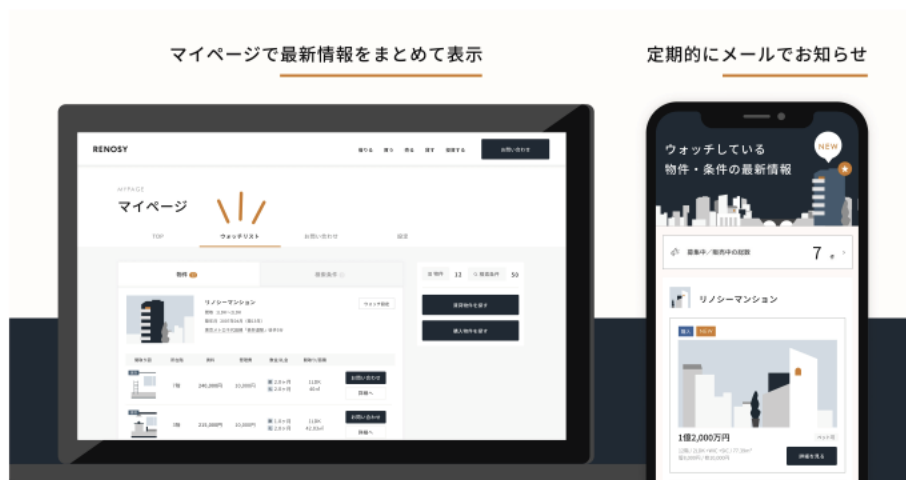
マイページで最新情報をまとめて表示

定期的にメールでお知らせ

RENOSY

借りる 買う 売る 貸す 投資する

お問い合わせ

MYPAGE

マイページ

TOP ウォッチリスト お問い合わせ 設定

物件 検索条件

物件 12 検索条件 10

リノシーマンション

ウォッチ解除

賃貸物件を探す

購入物件を探す

1階 240,000円 10,000円

お問い合わせ

詳細へ

3階 220,000円 10,000円

お問い合わせ

詳細へ

ウォッチしている
物件・条件の最新情報

NEW

募集中／販売中の総数 7 件

リノシーマンション

1億2,000万円

詳細を見る